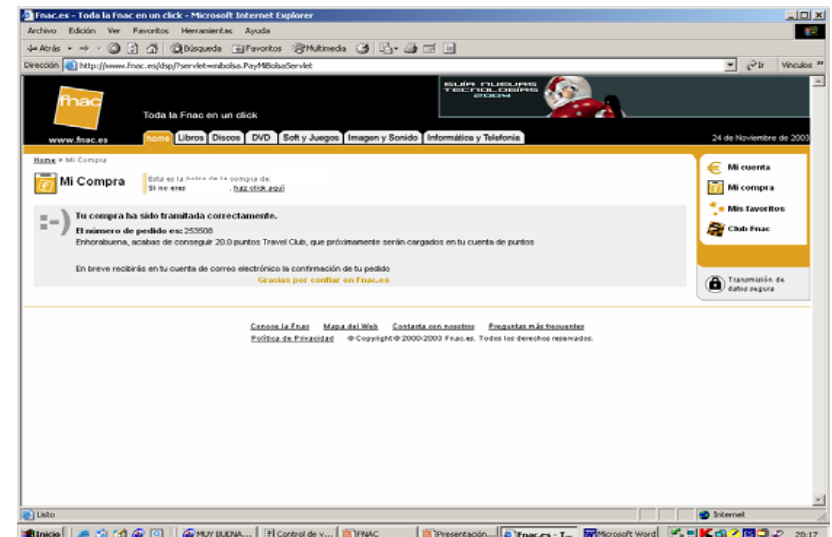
Fnac.es - Toda la Fnac en un click - Microsoft Internet Explorer

Archivo Edición Ver Favoritos Herramientas Ayuda

Atrás Búsqueda Favoritos Multimedia

Dirección http://www.fnac.es/dsp/?servlet=mibolsa.PayMiBolsaServlet

Ir Vínculos

fnac

Toda la Fnac en un click

SUS NUEVAS TECNOLOGIAS 2004

www.fnac.es

home Libros Discos DVD Soft y Juegos Imagen y Sonido Informática y Telefonía

24 de Noviembre de 2003

Home > Mi Compra

Mi Compra

Esta es la bolsa de la compra de:
Si no eres , haz click aquí

Tu compra ha sido tramitada correctamente.

El número de pedido es: 253508

Enhorabuena, acabas de conseguir 20.0 puntos Travel Club, que próximamente serán cargados en tu cuenta de puntos

En breve recibirás en tu cuenta de correo electrónico la confirmación de tu pedido

Gracias por confiar en Fnac.es

Mi cuenta

Mi compra

Mis favoritos

Club Fnac

Transmisión de datos segura

Conoce la Fnac Mapa del Web Contacta con nosotros Preguntas más frecuentes

Política de Privacidad © Copyright © 2000-2003 Fnac.es. Todos los derechos reservados.

Listo

Internet

Inicio MUY BUENA... Control de v... FNAC Presentación... Fnac.es - T... Microsoft Word 20:17